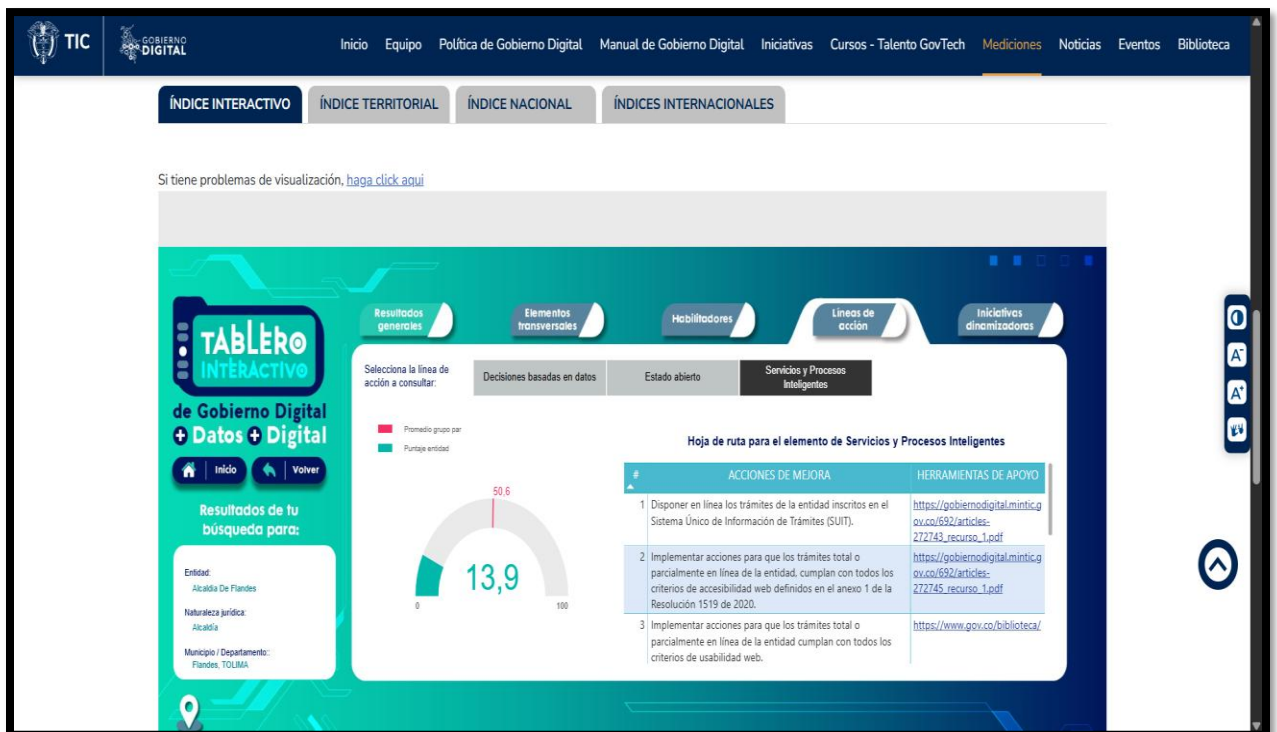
TIC GOBIERNO DIGITAL

Inicio Equipo Política de Gobierno Digital Manual de Gobierno Digital Iniciativas Cursos - Talento GovTech Mediciones Noticias Eventos Biblioteca

ÍNDICE INTERACTIVO ÍNDICE TERRITORIAL ÍNDICE NACIONAL ÍNDICES INTERNACIONALES

Si tiene problemas de visualización, haga click aquí

TABLERO INTERACTIVO de Gobierno Digital + Datos + Digital

Inicio Volver

Resultados de tu búsqueda para:

Entidad:
Alcaldía De Flandes
Naturaleza jurídica:
Alcaldía
Municipio / Departamento:
Flandes, TOLIMA

Resultados generales | Elementos transversales | Habilitadores | Líneas de acción | Iniciativas dinamizadoras

Selecciona la línea de acción a consultar: | Decisiones basadas en datos | Estado abierto | Servicios y Procesos Inteligentes

Promedio grupo par
Puntaje entidad

50,6

13,9

0 100

Hoja de ruta para el elemento de Servicios y Procesos Inteligentes

| # | ACCIONES DE MEJORA | HERRAMIENTAS DE APOYO |
|---|---|---|
| 1 | Disponer en línea los trámites de la entidad inscritos en el Sistema Único de Información de Trámites (SUIT). | https://gobiernodigital.mintic.gov.co/692/articles-272743_recurso_1.pdf |
| 2 | Implementar acciones para que los trámites total o parcialmente en línea de la entidad, cumplan con todos los criterios de accesibilidad web definidos en el anexo 1 de la Resolución 1519 de 2020. | https://gobiernodigital.mintic.gov.co/692/articles-272745_recurso_1.pdf |
| 3 | Implementar acciones para que los trámites total o parcialmente en línea de la entidad cumplan con todos los criterios de usabilidad web. | https://www.gov.co/biblioteca/ |